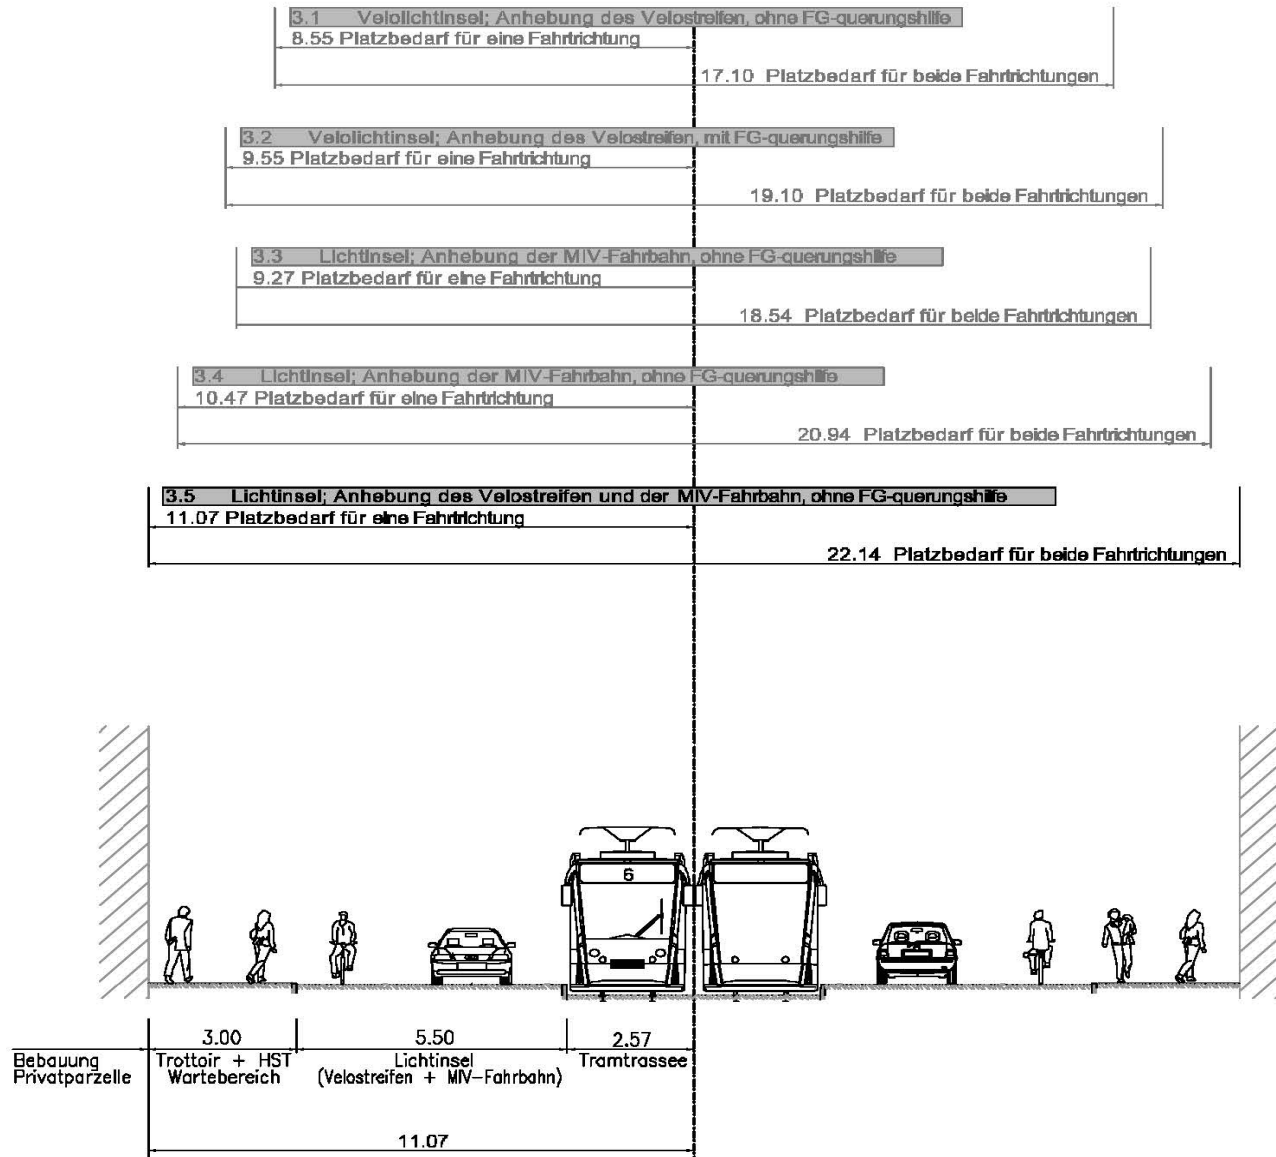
3.1 Velolichtinsel; Anhebung des Velostreifen, ohne FG-querungshilfe
8.55 Platzbedarf für eine Fahrtrichtung
17.10 Platzbedarf für beide Fahrtrichtungen

3.2 Velolichtinsel; Anhebung des Velostreifen, mit FG-querungshilfe
9.55 Platzbedarf für eine Fahrtrichtung
19.10 Platzbedarf für beide Fahrtrichtungen

3.3 Lichtinsel; Anhebung der MIV-Fahrbahn, ohne FG-querungshilfe
9.27 Platzbedarf für eine Fahrtrichtung
18.54 Platzbedarf für beide Fahrtrichtungen

3.4 Lichtinsel; Anhebung der MIV-Fahrbahn, ohne FG-querungshilfe
10.47 Platzbedarf für eine Fahrtrichtung
20.94 Platzbedarf für beide Fahrtrichtungen

3.5 Lichtinsel; Anhebung des Velostreifen und der MIV-Fahrbahn, ohne FG-querungshilfe
11.07 Platzbedarf für eine Fahrtrichtung
22.14 Platzbedarf für beide Fahrtrichtungen

6

Bebauung Privatparzelle

3.00
Trottoir + HST Wartebereich

5.50
Lichtinsel (Velostreifen + MIV-Fahrbahn)

2.57
Tramtrassee

11.07